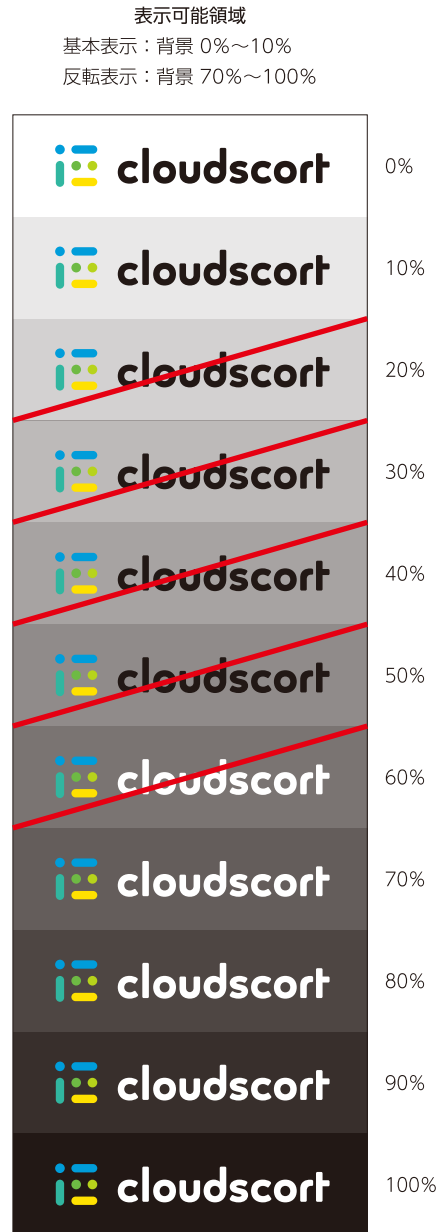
表示可能領域
基本表示：背景 0%〜10%
反転表示：背景 70%〜100%

cloudscort 0%
cloudscort 10%
cloudscort 20%
cloudscort 30%
cloudscort 40%
cloudscort 50%
cloudscort 60%
cloudscort 70%
cloudscort 80%
cloudscort 90%
cloudscort 100%